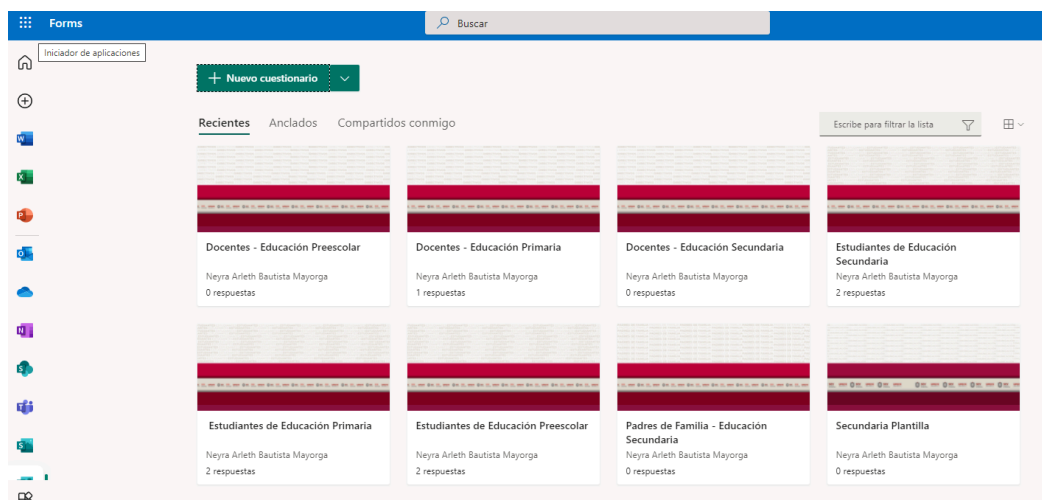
Forms

Buscar

Iniciador de aplicaciones

+ Nuevo cuestionario

Recientes Anclados Compartidos conmigo

Escribe para filtrar la lista

Docentes - Educación Preescolar
Neyra Arleth Bautista Mayorga
0 respuestas

Docentes - Educación Primaria
Neyra Arleth Bautista Mayorga
1 respuestas

Docentes - Educación Secundaria
Neyra Arleth Bautista Mayorga
0 respuestas

Estudiantes de Educación Secundaria
Neyra Arleth Bautista Mayorga
2 respuestas

Estudiantes de Educación Primaria
Neyra Arleth Bautista Mayorga
2 respuestas

Estudiantes de Educación Preescolar
Neyra Arleth Bautista Mayorga
2 respuestas

Padres de Familia - Educación Secundaria
Neyra Arleth Bautista Mayorga
0 respuestas

Secundaria Plantilla
Neyra Arleth Bautista Mayorga
0 respuestas